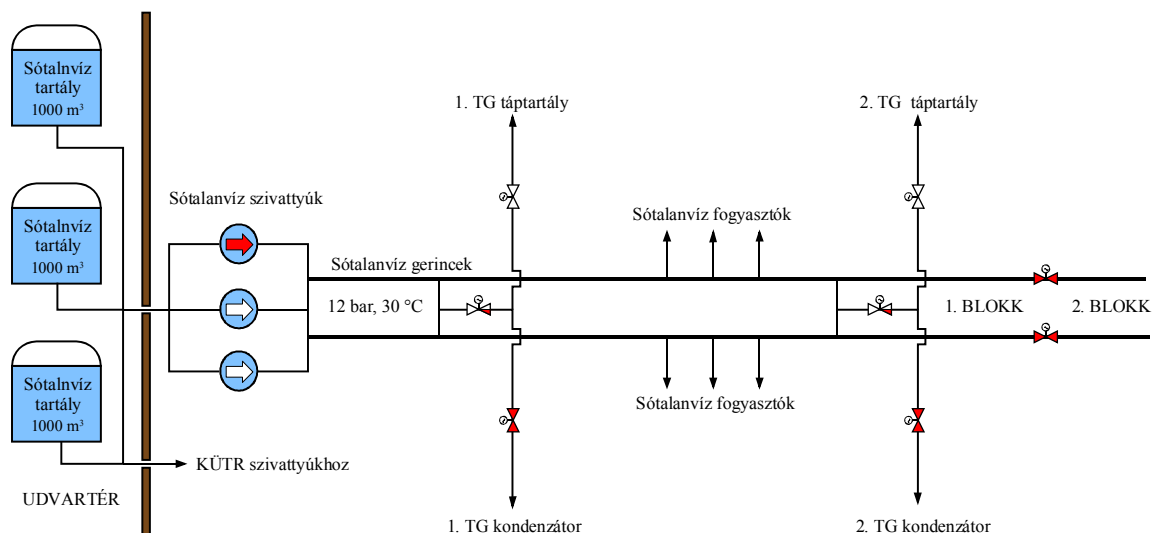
Sótalnvíz tartály $1000\ m^3$

Sótalnvíz tartály $1000\ m^3$

Sótalnvíz tartály $1000\ m^3$

UDVARTÉR

Sótalanvíz szivattyúk

KÜTR szivattyúkhoz

Sótalanvíz gerincek

12 bar, 30 °C

1. TG táptartály

1. TG kondenzátor

Sótalanvíz fogyasztók

Sótalanvíz fogyasztók

2. TG táptartály

2. TG kondenzátor

1. BLOKK

2. BLOKK